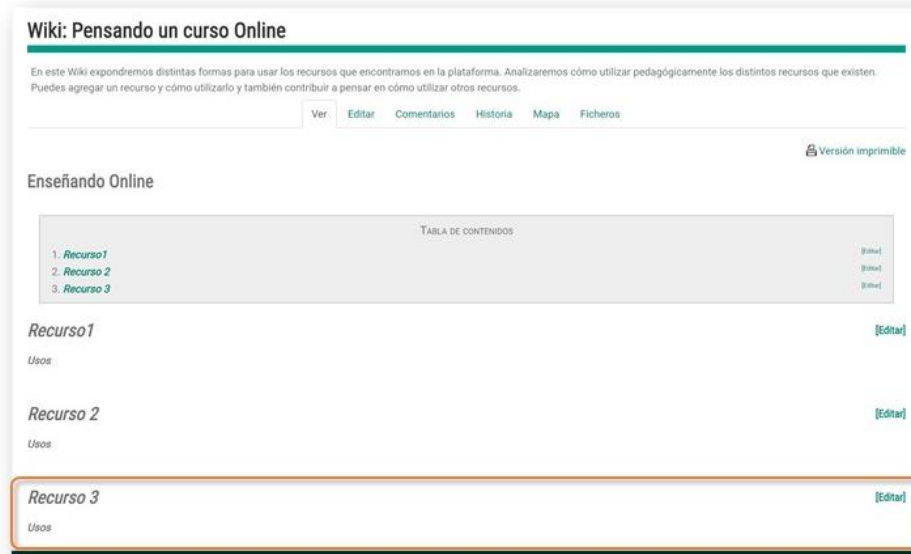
Wiki: Pensando un curso Online

En este Wiki expondremos distintas formas para usar los recursos que encontramos en la plataforma. Analizaremos cómo utilizar pedagógicamente los distintos recursos que existen. Puedes agregar un recurso y cómo utilizarlo y también contribuir a pensar en cómo utilizar otros recursos.

Ver Editar Comentarios Historia Mapa Ficheros

Versión imprimible

Enseñando Online

TABLA DE CONTENIDOS

1. Recurso1 [Editar]
2. Recurso 2 [Editar]
3. Recurso 3 [Editar]

Recurso1 [Editar]

Usos

Recurso 2 [Editar]

Usos

Recurso 3 [Editar]

Usos